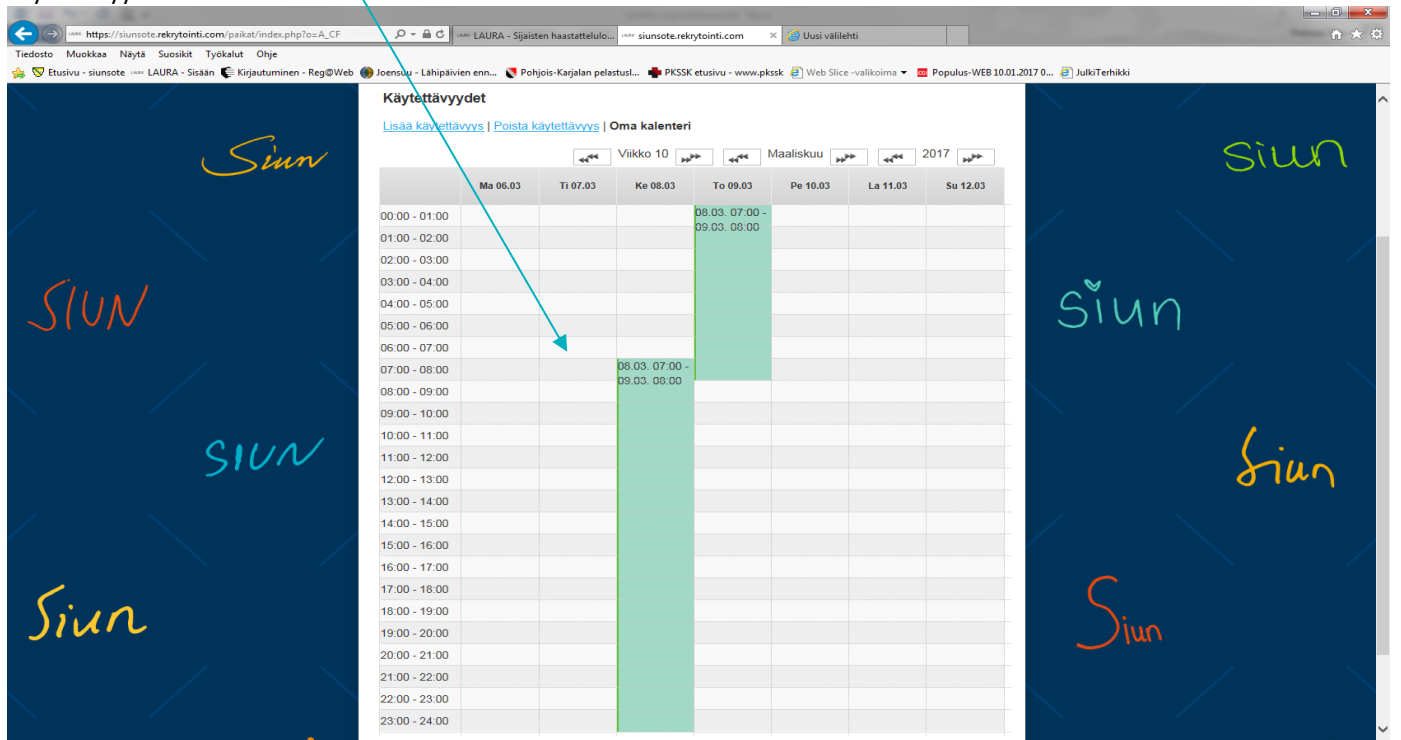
https://siunsote.rekrytointi.com/paikat/index.php?o=A_CF
LAURA - Sijaisten haastattelulo...
siunsote.rekrytointi.com
Uusi välilehti

Tiedosto Muokkaa Näytä Suosikit Työkalut Ohje

Etusivu - siunsote LAURA - Sisään Kirjautuminen - Reg@Web Joensuu - Lähipäivien enn... Pohjois-Karjalan pelastusl... PKSSK etusivu - www.pkssk Web Slice -valikoima Populus-WEB 10.01.2017 0... JulkiTerhikki

Siun

SIUN

SIUN

Siun

Käytettävyydet

Lisää käytettävyys | Poista käytettävyys | Oma kalenteri

Viikko 10 Maaliskuu 2017

| | Ma 06.03 | Ti 07.03 | Ke 08.03 | To 09.03 | Pe 10.03 | La 11.03 | Su 12.03 |
|---|---|---|---|---|---|---|---|
| 00:00 - 01:00 | | | | 08.03. 07:00 - 09.03. 08:00 | | | |
| 01:00 - 02:00 | | | | | | | |
| 02:00 - 03:00 | | | | | | | |
| 03:00 - 04:00 | | | | | | | |
| 04:00 - 05:00 | | | | | | | |
| 05:00 - 06:00 | | | | | | | |
| 06:00 - 07:00 | | | | | | | |
| 07:00 - 08:00 | | | 08.03. 07:00 - 09.03. 08:00 | | | | |
| 08:00 - 09:00 | | | | | | | |
| 09:00 - 10:00 | | | | | | | |
| 10:00 - 11:00 | | | | | | | |
| 11:00 - 12:00 | | | | | | | |
| 12:00 - 13:00 | | | | | | | |
| 13:00 - 14:00 | | | | | | | |
| 14:00 - 15:00 | | | | | | | |
| 15:00 - 16:00 | | | | | | | |
| 16:00 - 17:00 | | | | | | | |
| 17:00 - 18:00 | | | | | | | |
| 18:00 - 19:00 | | | | | | | |
| 19:00 - 20:00 | | | | | | | |
| 20:00 - 21:00 | | | | | | | |
| 21:00 - 22:00 | | | | | | | |
| 22:00 - 23:00 | | | | | | | |
| 23:00 - 24:00 | | | | | | | |

Siun

Siun

Siun

Siun